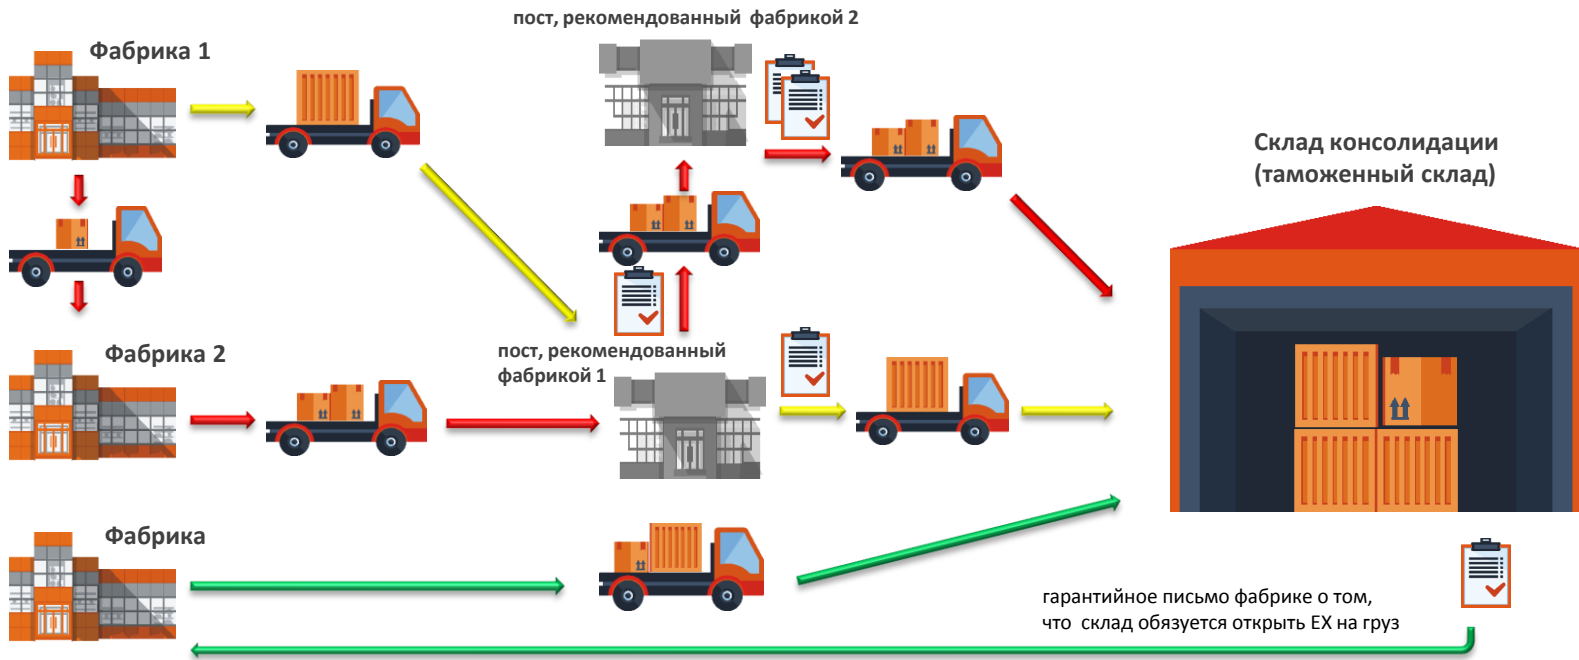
пост, рекомендованный фабрикой 2

Фабрика 1

Склад консолидации
(таможенный склад)

Фабрика 2

пост, рекомендованный
фабрикой 1

Фабрика

гарантийное письмо фабрике о том,
что склад обязуется открыть ЕХ на груз